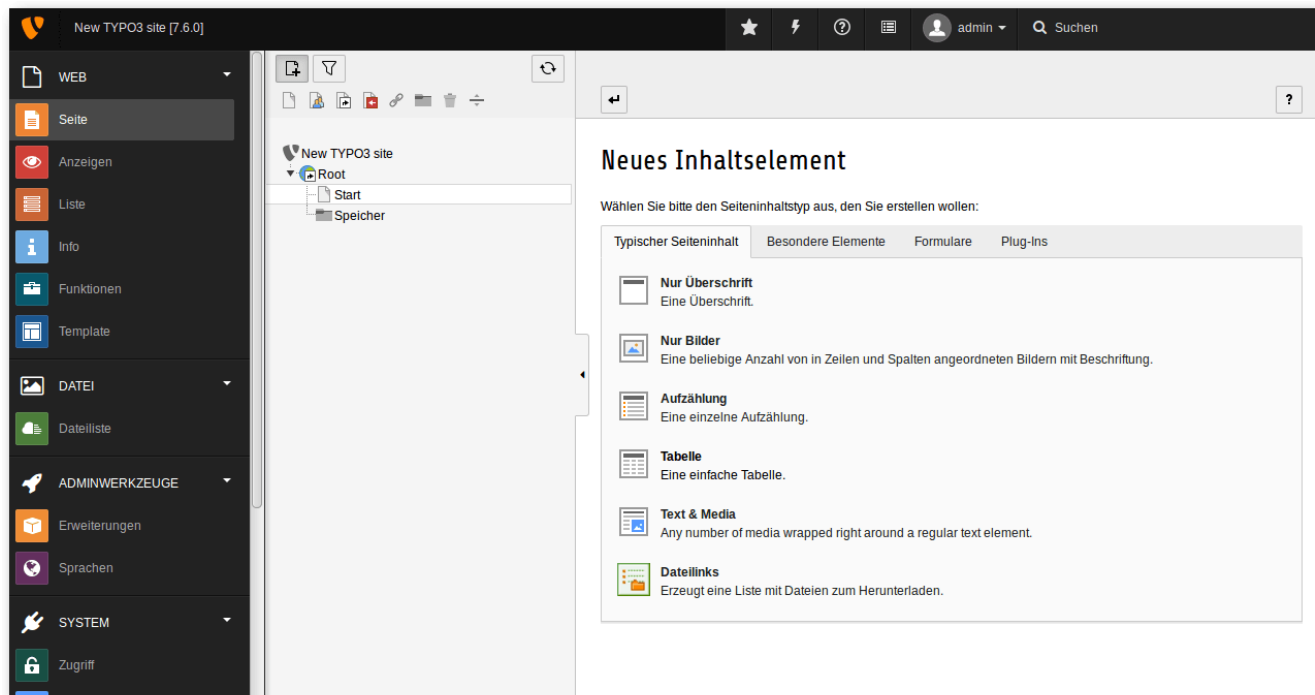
New TYPO3 site [7.6.0]

admin

Suchen

WEB

Seite

Anzeigen

Liste

Info

Funktionen

Template

DATEI

Dateiliste

ADMINWERKZEUGE

Erweiterungen

Sprachen

SYSTEM

Zugriff

New TYPO3 site

Root

Start

Speicher

?

Neues Inhaltselement

Wählen Sie bitte den Seiteninhaltstyp aus, den Sie erstellen wollen:

Typischer Seiteninhalt | Besondere Elemente | Formulare | Plug-Ins

Nur Überschrift
Eine Überschrift.

Nur Bilder
Eine beliebige Anzahl von in Zeilen und Spalten angeordneten Bildern mit Beschriftung.

Aufzählung
Eine einzelne Aufzählung.

Tabelle
Eine einfache Tabelle.

Text & Media
Any number of media wrapped right around a regular text element.

Dateilinks
Erzeugt eine Liste mit Dateien zum Herunterladen.